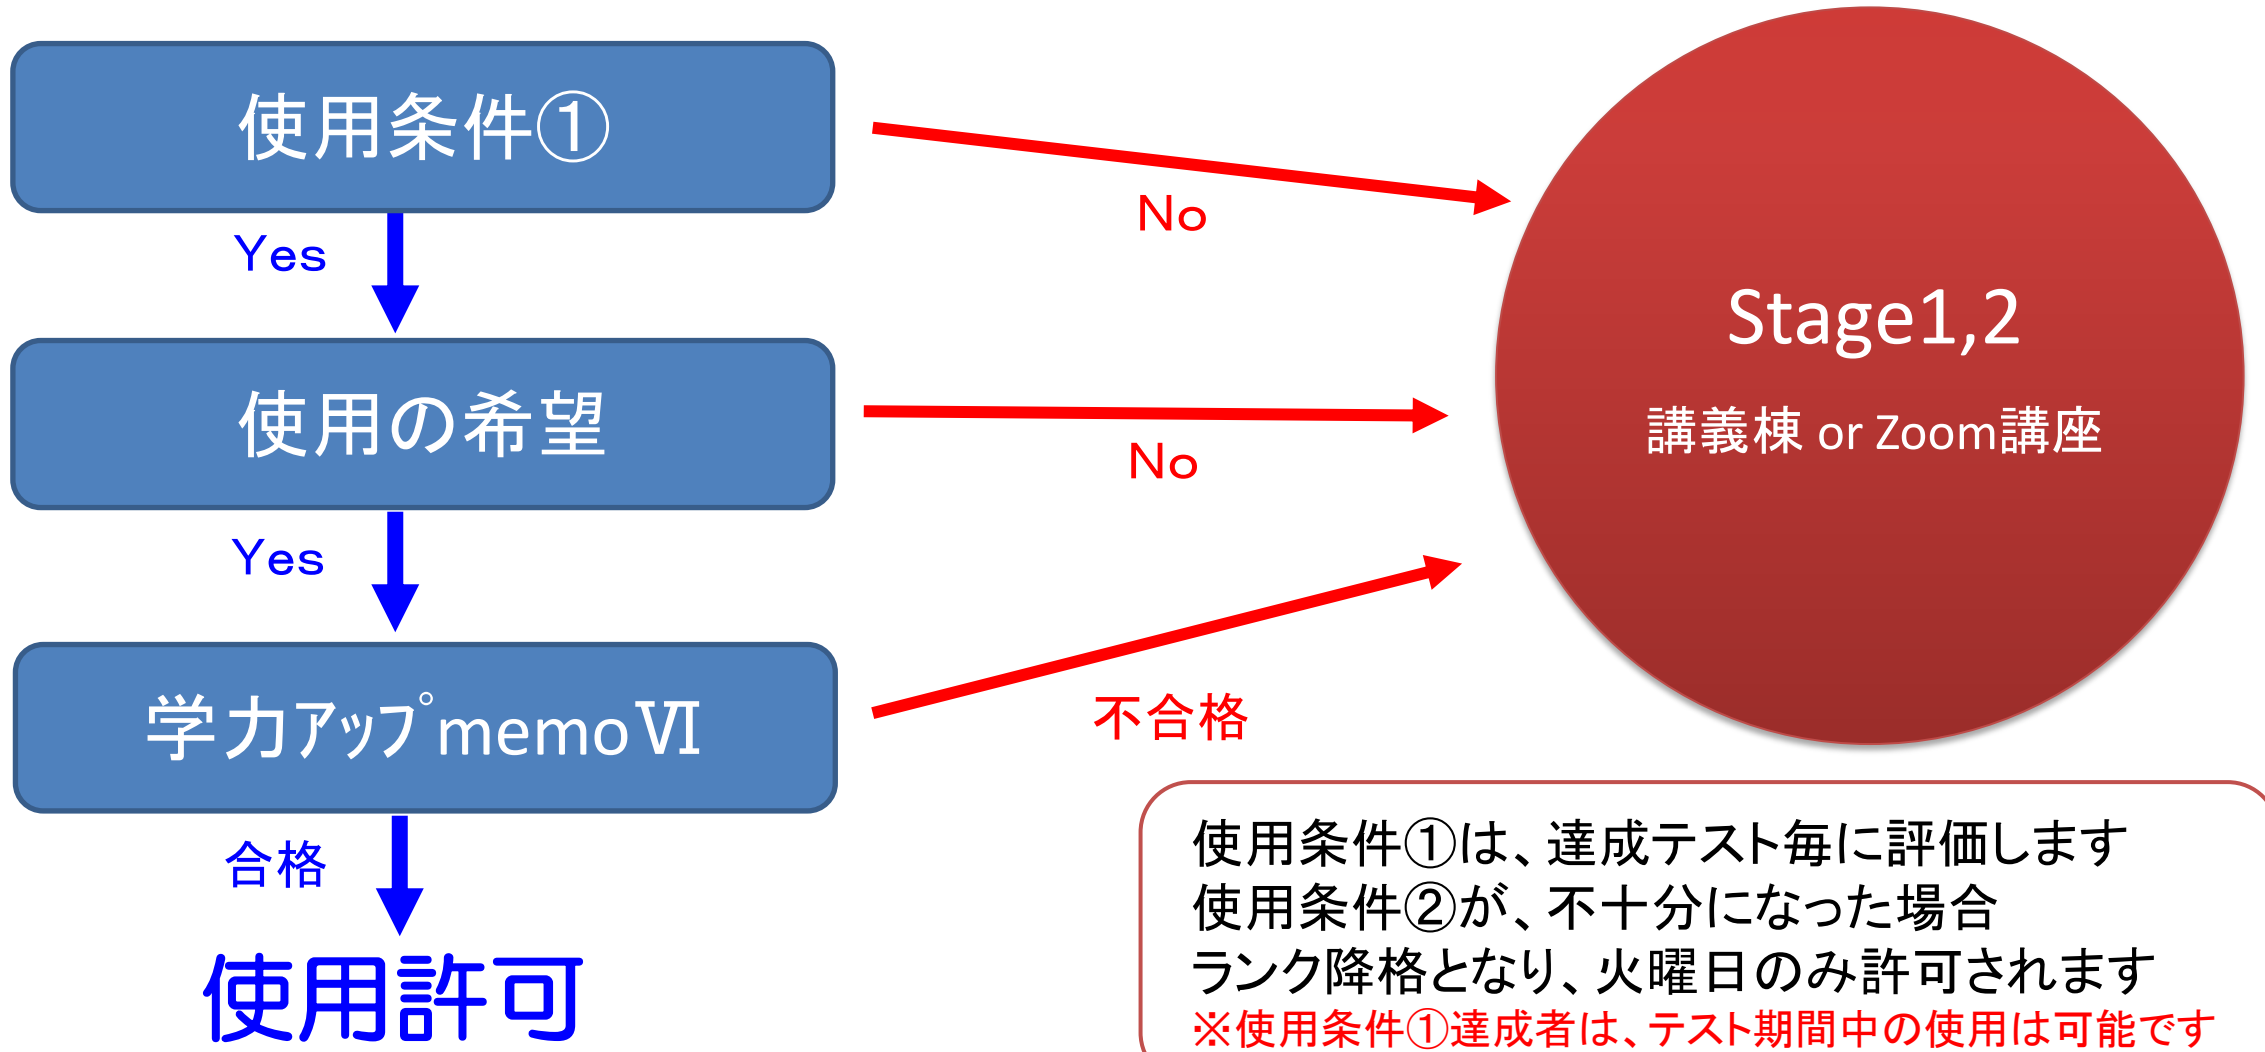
使用条件①

Yes

使用の希望

Yes

学力アップmemoⅥ

合格

使用許可

No

No

不合格

Stage1,2

講義棟 or Zoom講座

使用条件①は、達成テスト毎に評価します
使用条件②が、不十分になった場合
ランク降格となり、火曜日のみ許可されます
※使用条件①達成者は、テスト期間中の使用は可能です